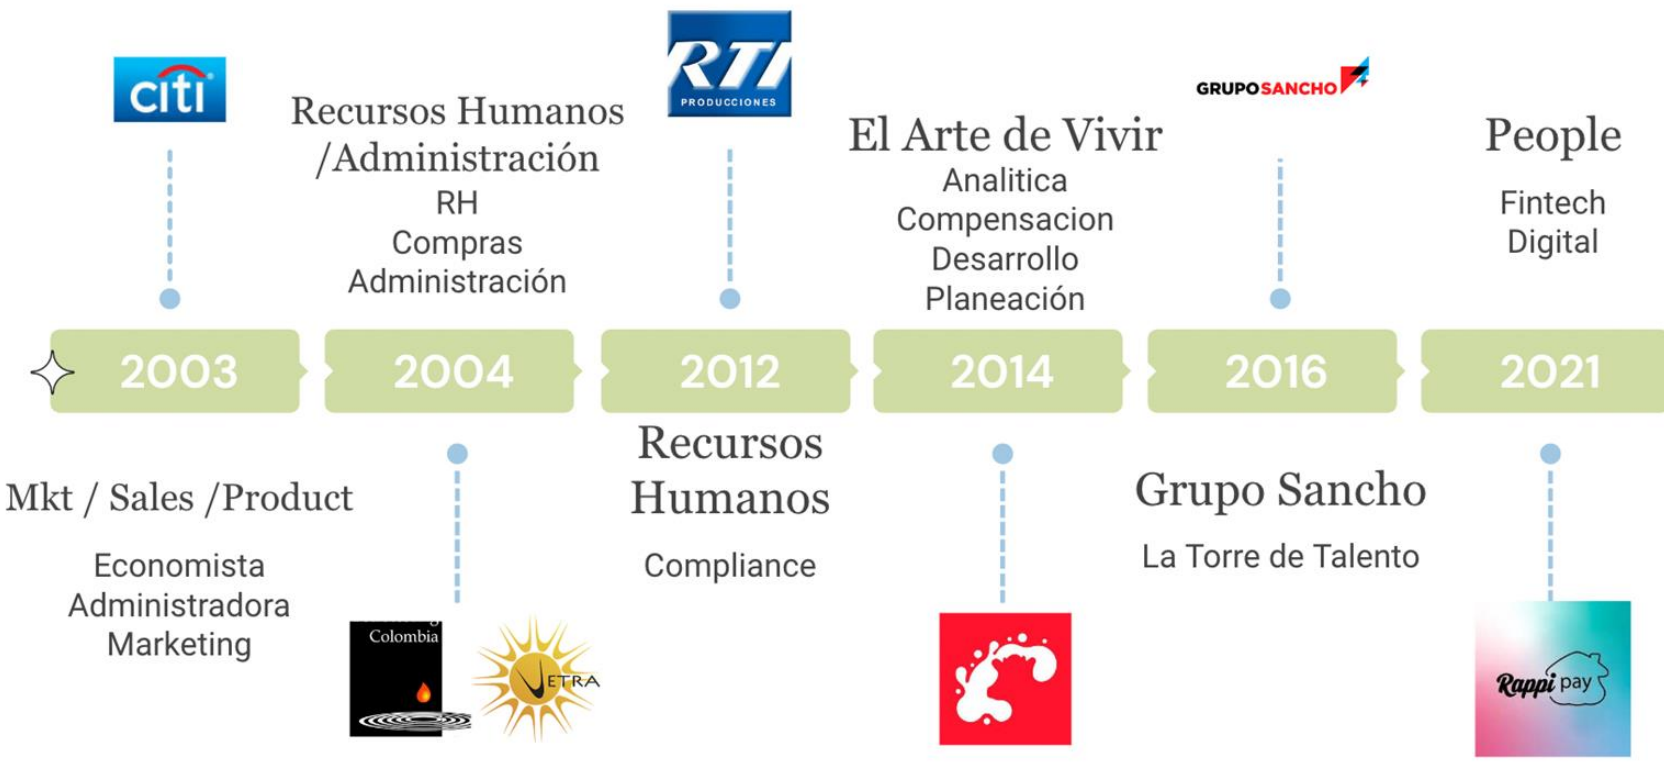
citi

Recursos Humanos /Administración
RH
Compras
Administración

RTI
PRODUCCIONES

El Arte de Vivir
Analitica
Compensacion
Desarrollo
Planeación

GRUPOSANCHO

People
Fintech
Digital

2003
2004
2012
2014
2016
2021

Mkt / Sales /Product
Economista
Administradora
Marketing

Colombia

VETRA

Recursos Humanos
Compliance

Grupo Sancho
La Torre de Talento

Rappi pay